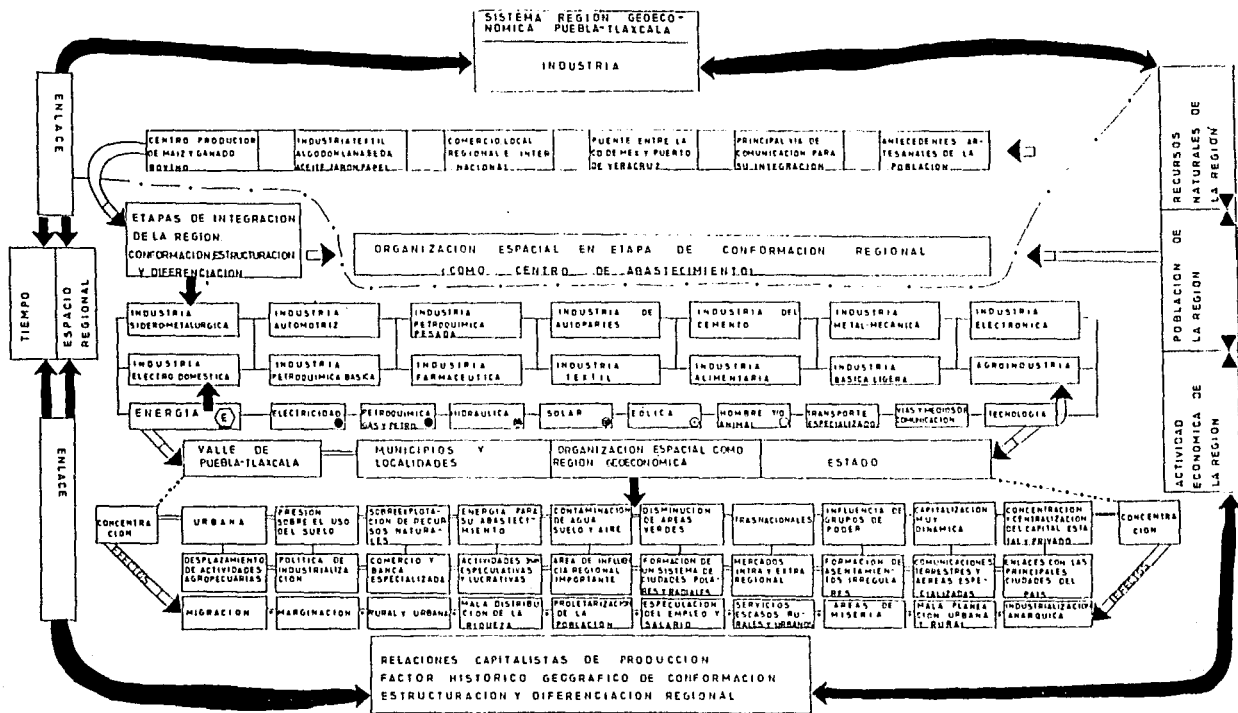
SISTEMA REGION GEOECONOMICA PUEBLA-TLAXCALA

INDUSTRIA

ENLACE

TIEMPO

ESPACIO REGIONAL

ENLACE

RECURSOS NATURALES DE LA REGION

POBLACION DE LA REGION

ACTIVIDAD ECONOMICA DE LA REGION

CENTRO PRODUCTOR DE MAIZ Y GANADO BOVINO

INDUSTRIA TEXTIL ALGODON LANA SEDA ACEITE JABON PAPEL

COMERCIO LOCAL REGIONAL E INTERNACIONAL

PUENTE ENTRE LA CD DE MEX Y PUERTO DE VERACRUZ

PRINCIPAL VIA DE COMUNICACION PARA SU INTEGRACION

ANTECEDENTES ARTESANALES DE LA POBLACION

ETAPAS DE INTEGRACION DE LA REGION CONFORMACION ESTRUCTURACION Y DIFERENCIACION

ORGANIZACION ESPACIAL EN ETAPA DE CONFORMACION REGIONAL (COMO CENTRO DE ABASTECIMIENTO)

INDUSTRIA SIDEROMETALURGICA

INDUSTRIA AUTOMOTRIZ

INDUSTRIA PETROQUIMICA PESADA

INDUSTRIA DE AUTOPARTES

INDUSTRIA DEL CEMENTO

INDUSTRIA METAL-MECANICA

INDUSTRIA ELECTRONICA

INDUSTRIA ELECTRO DOMESTICA

INDUSTRIA PETROQUIMICA BASICA

INDUSTRIA FARMACEUTICA

INDUSTRIA TEXTIL

INDUSTRIA ALIMENTARIA

INDUSTRIA BASICA LIGERA

AGROINDUSTRIA

ENERGIA

E

ELECTRICIDAD

PETROQUIMICA GAS Y PETRO

HIDRAULICA

SOLAR

EOLICA

HOMBRE Y/O ANIMAL

TRANSPORTE ESPECIALIZADO

VIAS Y MEDIOS DE COMUNICACION

TECNOLOGIA

VALLE DE PUEBLA-TLAXCALA

MUNICIPIOS Y LOCALIDADES

ORGANIZACION ESPACIAL COMO REGION GEOECONOMICA

ESTADO

CONCENTRACION

URBANA

PRESION SOBRE EL USO DEL SUELO

SOBREEXPLOTACION DE RECURSOS NATURALES

ENERGIA PARA SU ABASTECIMIENTO

CONTAMINACION DE AGUA SUELO Y AIRE

DISMINUCION DE AREAS VERDES

TRASNACIONALES

INFLUENCIA DE GRUPOS DE PODER

CAPITALIZACION MUY DINAMICA

CONCENTRACION Y CENTRALIZACION DEL CAPITAL ESTATAL Y PRIVADO

CONCENTRACION

DESPLAZAMIENTO DE ACTIVIDADES AGROPECUARIAS

POLITICA DE INDUSTRIALIZACION

COMERCIO Y BANCA ESPECIALIZADA

ACTIVIDADES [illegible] ESPECULATIVAS Y LUCRATIVAS

AREA DE INFLUENCIA REGIONAL IMPORTANTE

FORMACION DE UN SISTEMA DE CIUDADES POLARES Y RADIALES

MERCADOS INTRA Y EXTRA REGIONAL

FORMACION DE ASENTAMIENTOS IRREGULARES

COMUNICACIONES TERRESTRES Y AEREAS ESPECIALIZADAS

ENLACES CON LAS PRINCIPALES CIUDADES DEL PAIS

MIGRACION

MARGINACION

RURAL Y URBANA

MALA DISTRIBUCION DE LA RIQUEZA

PROLETARIZACION DE LA POBLACION

ESPECULACION DEL EMPLEO Y SALARIO

SERVICIOS ESCASOS RURALES Y URBANOS

AREAS DE MISERIA

MALA PLANEACION URBANA Y RURAL

INDUSTRIALIZACION ANARQUICA

RELACIONES CAPITALISTAS DE PRODUCCION
FACTOR HISTORICO GEOGRAFICO DE CONFORMACION ESTRUCTURACION Y DIFERENCIACION REGIONAL